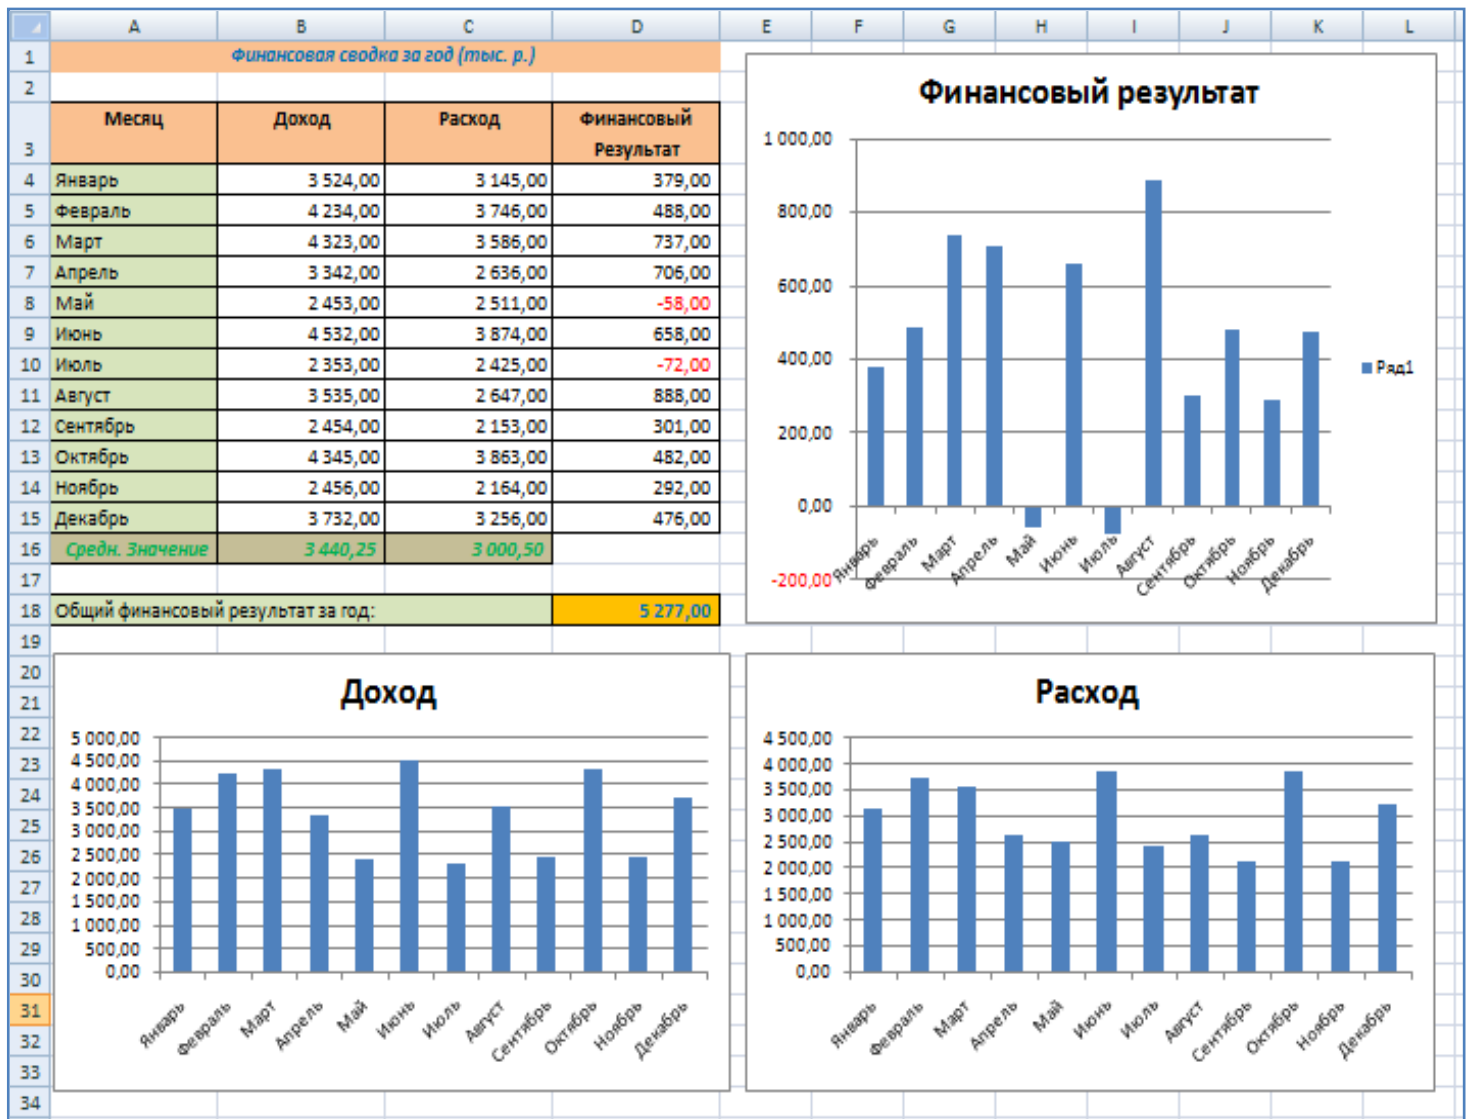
| | A | B | C | D |
|---|---|---|---|---|
| 1 | Финансовая сводка за год (тыс. р.) | | | |
| 2 | | | | |
| 3 | Месяц | Доход | Расход | Финансовый Результат |
| 4 | Январь | 3 524,00 | 3 145,00 | 379,00 |
| 5 | Февраль | 4 234,00 | 3 746,00 | 488,00 |
| 6 | Март | 4 323,00 | 3 586,00 | 737,00 |
| 7 | Апрель | 3 342,00 | 2 636,00 | 706,00 |
| 8 | Май | 2 453,00 | 2 511,00 | -58,00 |
| 9 | Июнь | 4 532,00 | 3 874,00 | 658,00 |
| 10 | Июль | 2 353,00 | 2 425,00 | -72,00 |
| 11 | Август | 3 535,00 | 2 647,00 | 888,00 |
| 12 | Сентябрь | 2 454,00 | 2 153,00 | 301,00 |
| 13 | Октябрь | 4 345,00 | 3 863,00 | 482,00 |
| 14 | Ноябрь | 2 456,00 | 2 164,00 | 292,00 |
| 15 | Декабрь | 3 732,00 | 3 256,00 | 476,00 |
| 16 | Средн. Значение | 3 440,25 | 3 000,50 | |
| 17 | | | | |
| 18 | Общий финансовый результат за год: | | | 5 277,00 |

Финансовый результат

1 000,00
800,00
600,00
400,00
200,00
0,00
-200,00

Январь Февраль Март Апрель Май Июнь Июль Август Сентябрь Октябрь Ноябрь Декабрь

Ряд1

Доход

5 000,00
4 500,00
4 000,00
3 500,00
3 000,00
2 500,00
2 000,00
1 500,00
1 000,00
500,00
0,00

Январь Февраль Март Апрель Май Июнь Июль Август Сентябрь Октябрь Ноябрь Декабрь

Расход

4 500,00
4 000,00
3 500,00
3 000,00
2 500,00
2 000,00
1 500,00
1 000,00
500,00
0,00

Январь Февраль Март Апрель Май Июнь Июль Август Сентябрь Октябрь Ноябрь Декабрь